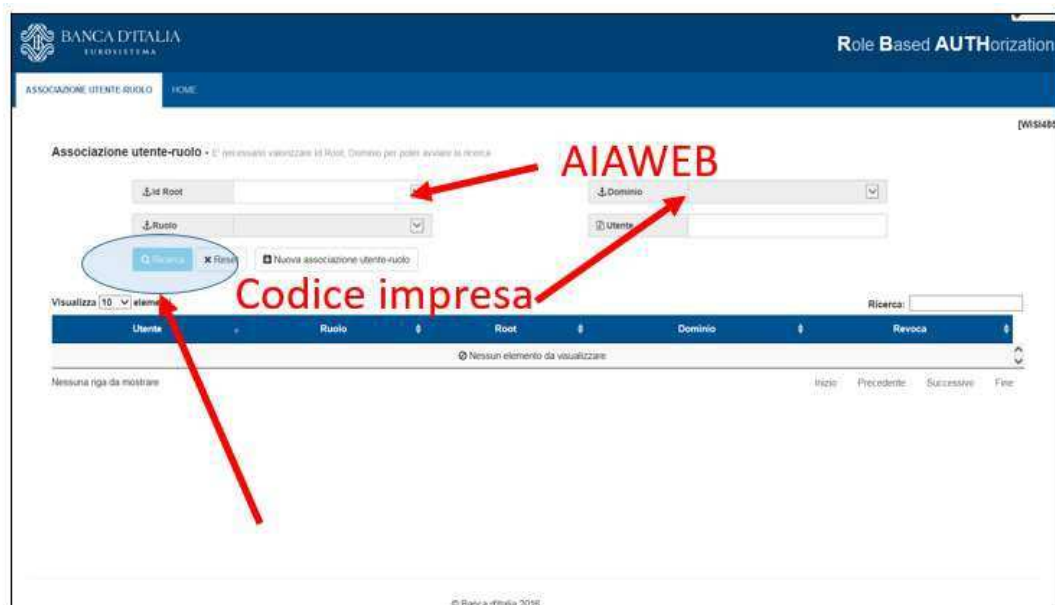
BANCA D'ITALIA
EUROSISTEMA

Role Based AUTHorization

ASSOCIAZIONE UTENTE-RUOLO HOME

[WISI48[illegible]

Associazione utente-ruolo - E' necessario valorizzare Id Root, Dominio per poter avviare la ricerca

AIAWEB

Id Root

Dominio

Ruolo

Utente

Ricerca

Reset

Nuova associazione utente-ruolo

Codice impresa

Visualizza 10 elementi

Ricerca:

| Utente | Ruolo | Root | Dominio | Revoca |
|---|---|---|---|---|
| Nessun elemento da visualizzare | | | | |

Nessuna riga da mostrare

Inizio Precedente Successivo Fine

© Banca d'Italia 2016